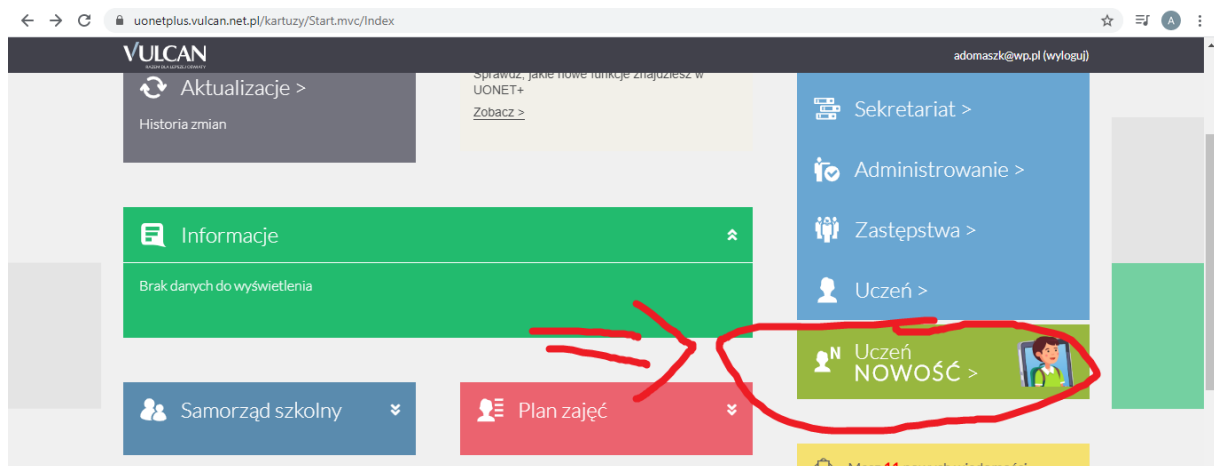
uonetplus.vulcan.net.pl/kartuzy/Start.mvc/Index

VULCAN
RAZEM DLA LEPSZEJ OŚWIATY

adomaszk@wp.pl (wyloguj)

Aktualizacje >

Historia zmian

Sprawdź, jakie nowe funkcje znajdziesz w UONET+

Zobacz >

Sekretariat >

Administrowanie >

Zastępstwa >

Uczeń >

Informacje

Brak danych do wyświetlenia

Uczeń NOWOŚĆ >

Samorząd szkolny

Plan zajęć

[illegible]